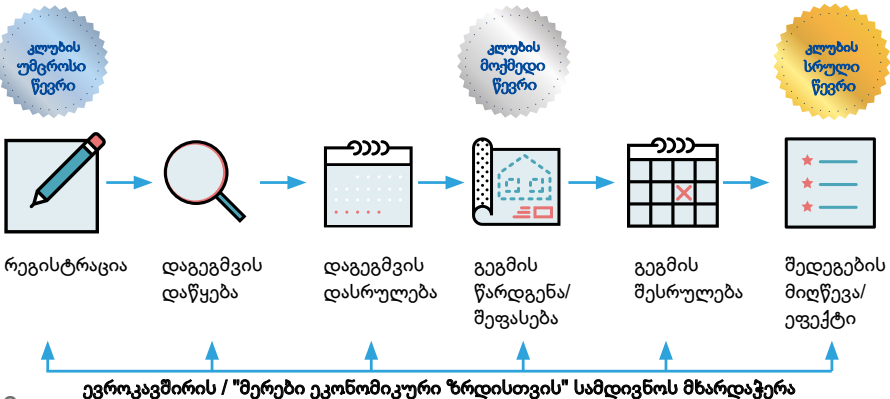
კლუბის უმცროსი წევრი

კლუბის მოქმედი წევრი

კლუბის სრული წევრი

რეგისტრაცია

დაგეგმვის დაწყება

დაგეგმვის დასრულება

გეგმის წარდგენა/ შეფასება

გეგმის შესრულება

შედეგების მიღწევა/ ეფექტი

ევროკავშირის / "მერები ეკონომიკური ზრდისთვის" სამდივნოს მხარდაჭერა